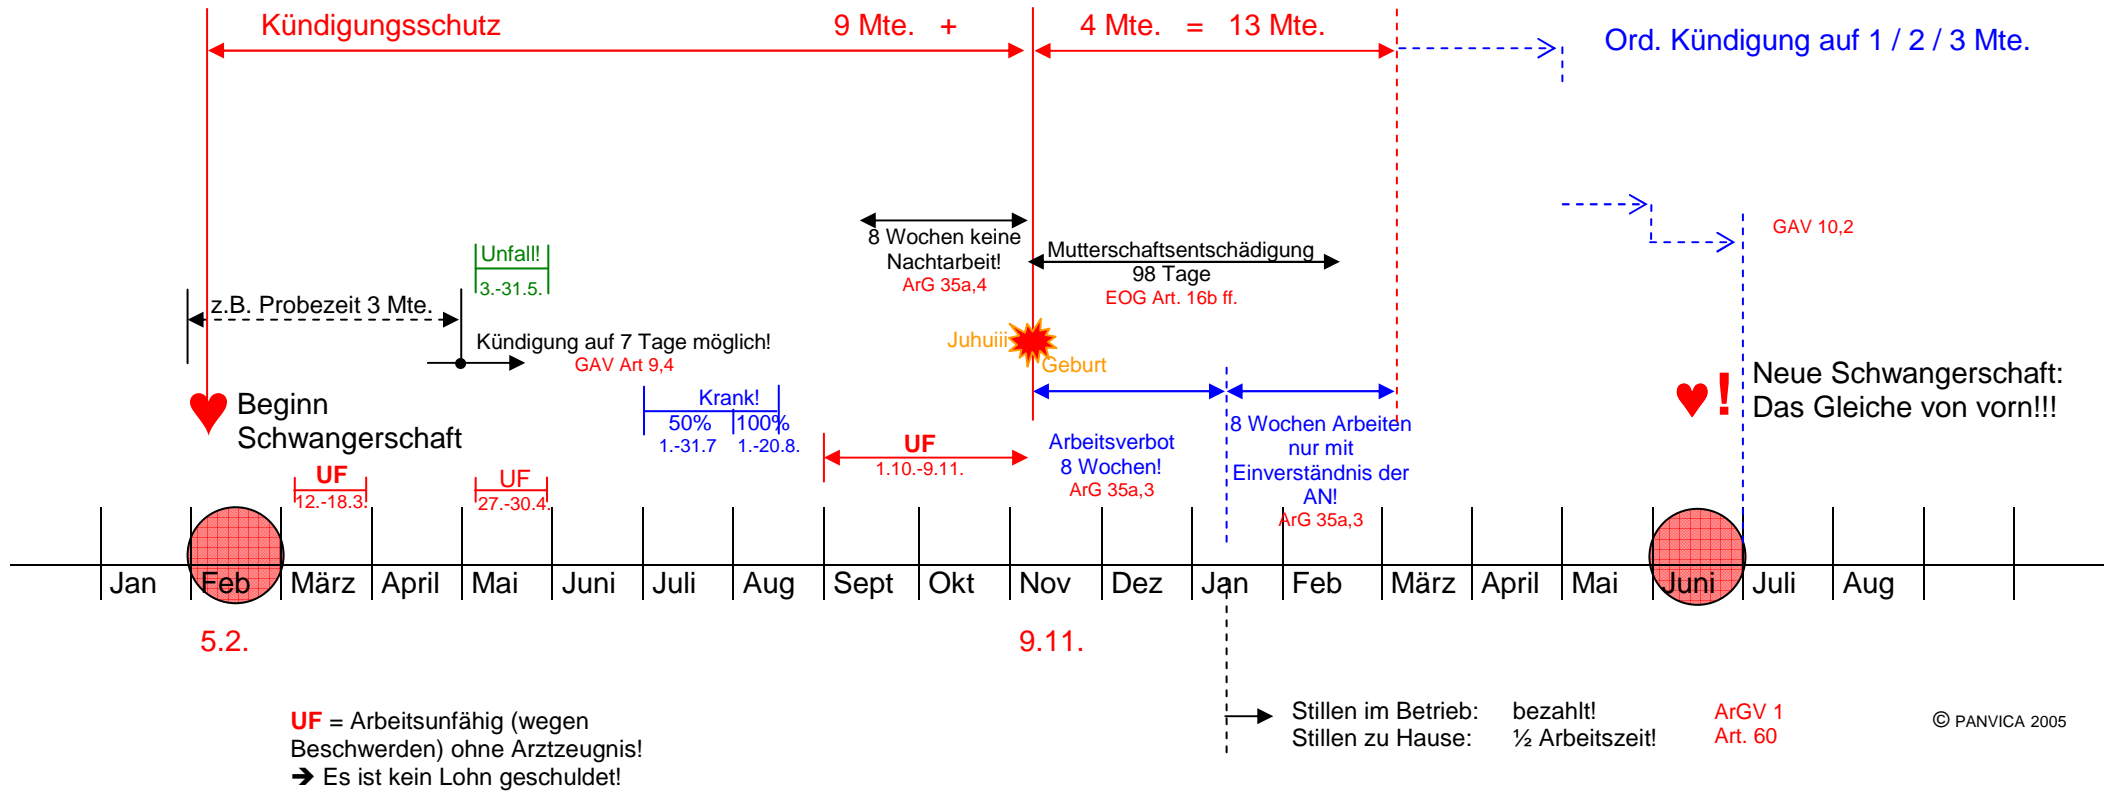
Kündigungsschutz 9 Mte. + 4 Mte. = 13 Mte.

Ord. Kündigung auf 1 / 2 / 3 Mte.

GAV 10,2

8 Wochen keine Nachtarbeit!
ArG 35a,4

Mutterschaftsentschädigung
98 Tage
EOG Art. 16b ff.

Unfall!
3.-31.5.

z.B. Probezeit 3 Mte.

Kündigung auf 7 Tage möglich!
GAV Art 9,4

Juhuiii

Geburt

Neue Schwangerschaft:
Das Gleiche von vorn!!!

Beginn
Schwangerschaft

Krank!
50% 100%
1.-31.7 1.-20.8.

UF
1.10.-9.11.

Arbeitsverbot
8 Wochen!
ArG 35a,3

8 Wochen Arbeiten nur mit Einverständnis der AN!
ArG 35a,3

UF
12.-18.3.

UF
27.-30.4.

| Jan | Feb | März | April | Mai | Juni | Juli | Aug | Sept | Okt | Nov | Dez | Jan | Feb | März | April | Mai | Juni | Juli | Aug |
|---|---|---|---|---|---|---|---|---|---|---|---|---|---|---|---|---|---|---|---|

5.2.

9.11.

UF = Arbeitsunfähig (wegen Beschwerden) ohne Arztzeugnis!
➔ Es ist kein Lohn geschuldet!

Stillen im Betrieb: bezahlt!
Stillen zu Hause: ½ Arbeitszeit!

ArGV 1
Art. 60

© PANVICA 2005